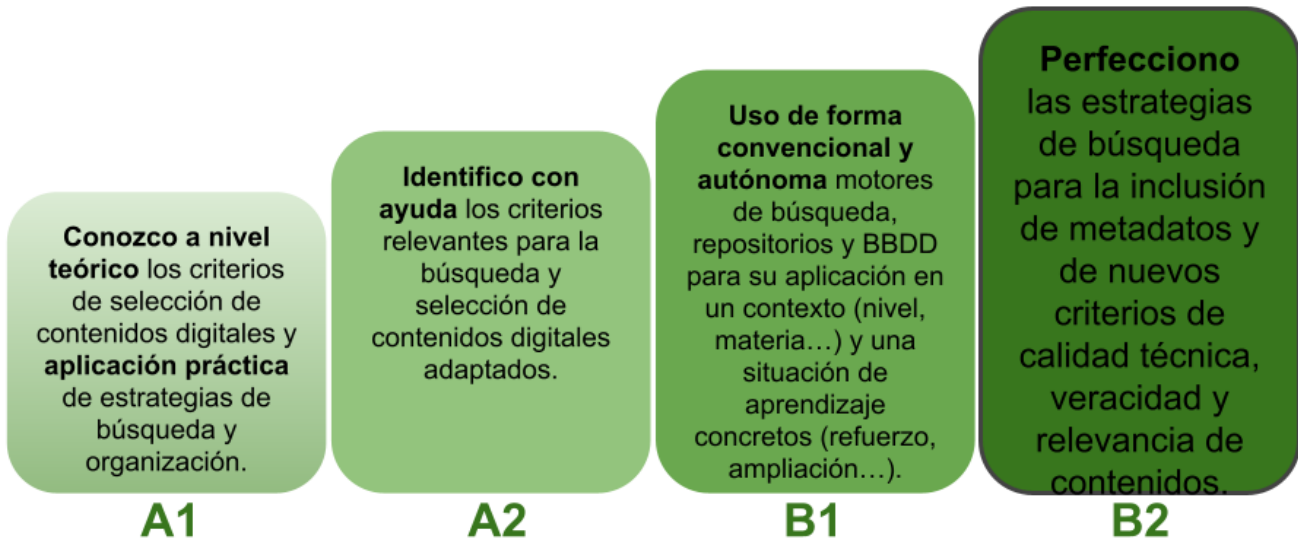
Conozco a nivel teórico los criterios de selección de contenidos digitales y aplicación práctica de estrategias de búsqueda y organización.

A1

Identifico con ayuda los criterios relevantes para la búsqueda y selección de contenidos digitales adaptados.

A2

Uso de forma convencional y autónoma motores de búsqueda, repositorios y BBDD para su aplicación en un contexto (nivel, materia…) y una situación de aprendizaje concretos (refuerzo, ampliación…).

B1

Perfecciono las estrategias de búsqueda para la inclusión de metadatos y de nuevos criterios de calidad técnica, veracidad y relevancia de contenidos.

B2